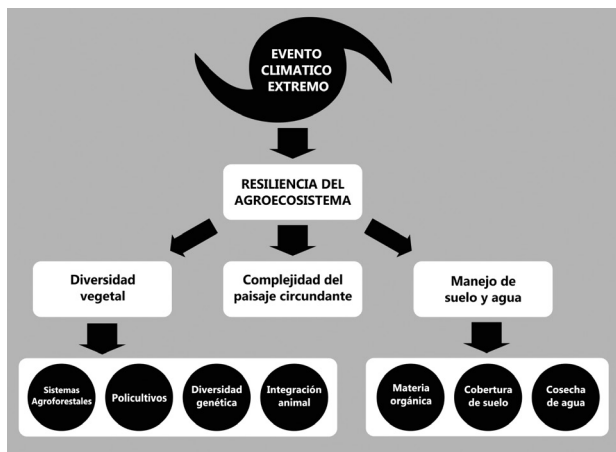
EVENTO CLIMATICO EXTREMO

RESILIENCIA DEL AGROECOSISTEMA

Diversidad vegetal

Complejidad del paisaje circundante

Manejo de suelo y agua

Sistemas Agroforestales

Policultivos

Diversidad genética

Integración animal

Materia orgánica

Cobertura de suelo

Cosecha de agua